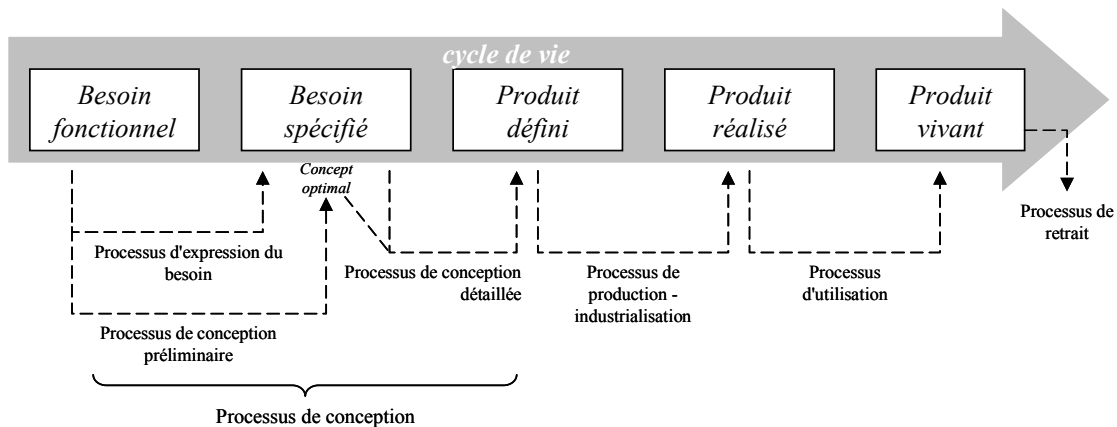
cycle de vie

Besoin fonctionnel

Besoin spécifié

Produit défini

Produit réalisé

Produit vivant

Concept optimal

Processus d'expression du besoin

Processus de conception préliminaire

Processus de conception détaillée

Processus de production - industrialisation

Processus d'utilisation

Processus de retrait

Processus de conception